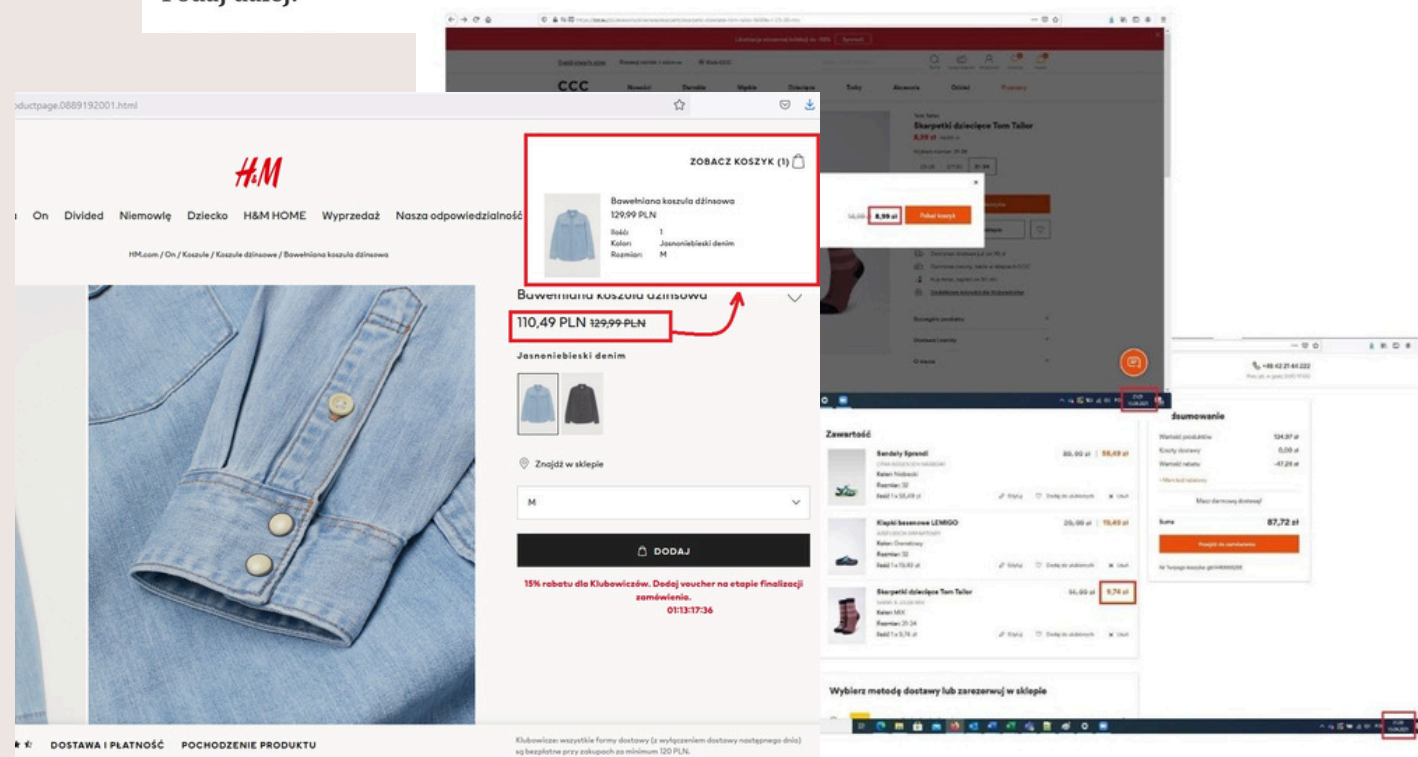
Podaj dalej.

productpage.0889192001.html

H&M

On Divided Niemowlę Dziecko H&M HOME Wyprzedaż Nasza odpowiedzialność

HM.com / On / Koszule / Koszule dżinsowe / Bawełniana koszula dżinsowa

ZOBACZ KOSZYK (1)

Bawełniana koszula dżinsowa
129,99 PLN
Ilość: 1
Kolor: Jasnoniebieski denim
Rozmiar: M

Bawełniana koszula dżinsowa

110,49 PLN 129,99 PLN

Jasnoniebieski denim

Znajdź w sklepie

M

DODAJ

15% rabatu dla Klubowiczów. Dodaj voucher na etapie finalizacji zamówienia.
01:13:17:36

DOSTAWA I PŁATNOŚĆ POCHODZENIE PRODUKTU

Klubowicze: wszystkie formy dostawy (z wyłączeniem dostawy następnego dnia) są bezpłatne przy zakupach za minimum 120 PLN.

CCC

Nowości Damskie Męskie Dziecięce Torby Akcesoria Odzież Promocje

Tom Tailor
Skarpetki dziecięce Tom Tailor
8,99 zł

8,99 zł Pokaż koszyk

Szczegóły produktu
Dostawa i zwroty
O marce

Zawartość

Sandały Sprandi
86,00 zł 58,49 zł

Klapki basenowe LEMIGO
25,00 zł 19,49 zł

Skarpetki dziecięce Tom Tailor
14,00 zł 9,74 zł

Wybierz metodę dostawy lub zarezerwuj w sklepie

+48 42 21 44 222

Podsumowanie
134,97 zł
0,00 zł
-47,25 zł

Masz darmową dostawę!

Suma 87,72 zł

Przejdź do zamówienia